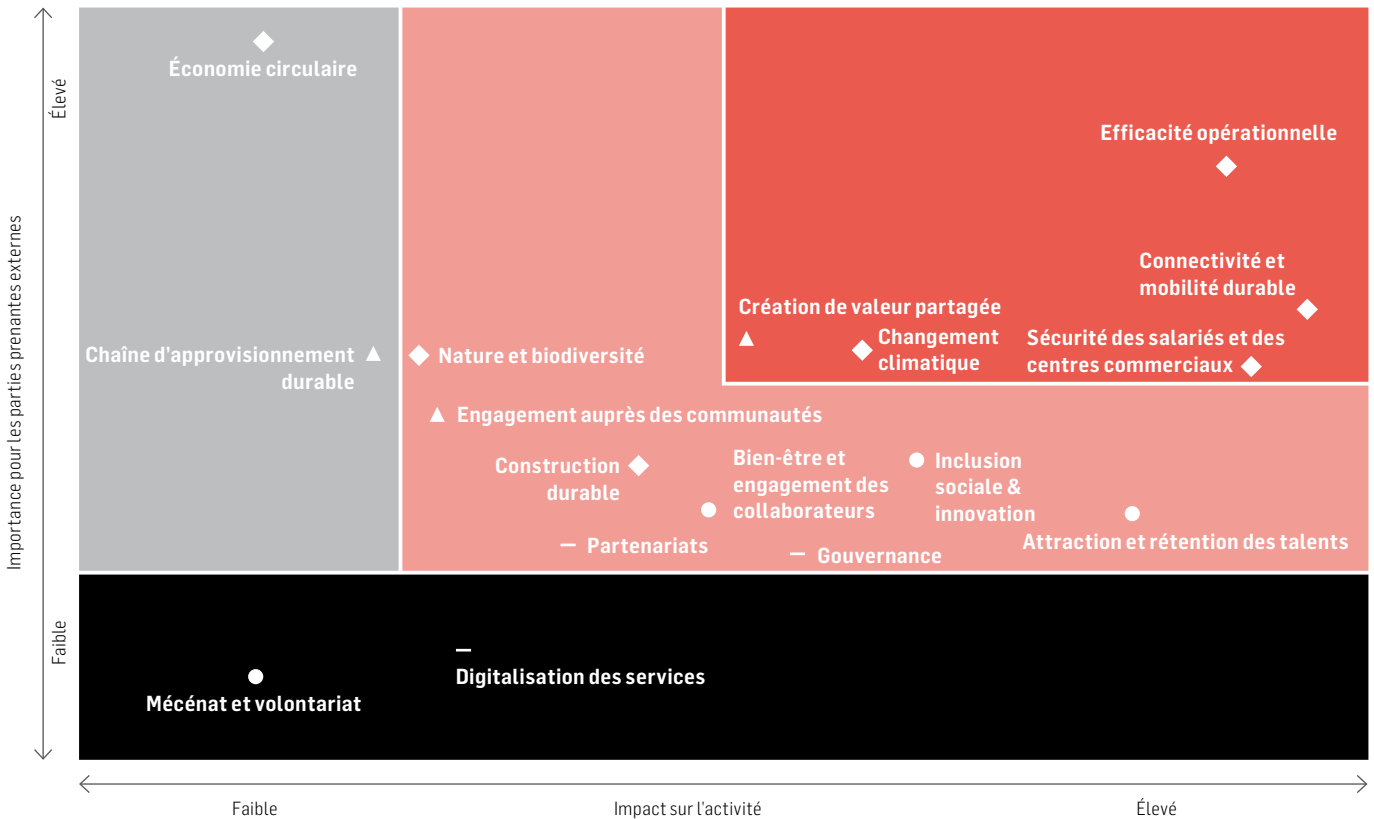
Élevé

Importance pour les parties prenantes externes

Faible

Économie circulaire

Efficacité opérationnelle

Connectivité et mobilité durable

Création de valeur partagée

Changement climatique

Sécurité des salariés et des centres commerciaux

Chaîne d'approvisionnement durable

Nature et biodiversité

Engagement auprès des communautés

Construction durable

Bien-être et engagement des collaborateurs

Inclusion sociale & innovation

Attraction et rétention des talents

Partenariats

Gouvernance

Mécénat et volontariat

Digitalisation des services

Faible

Impact sur l'activité

Élevé